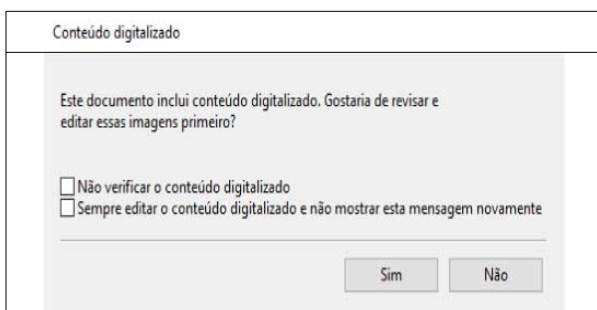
Conteúdo digitalizado

Este documento inclui conteúdo digitalizado. Gostaria de revisar e editar essas imagens primeiro?

Não verificar o conteúdo digitalizado
Sempre editar o conteúdo digitalizado e não mostrar esta mensagem novamente

Sim
Não